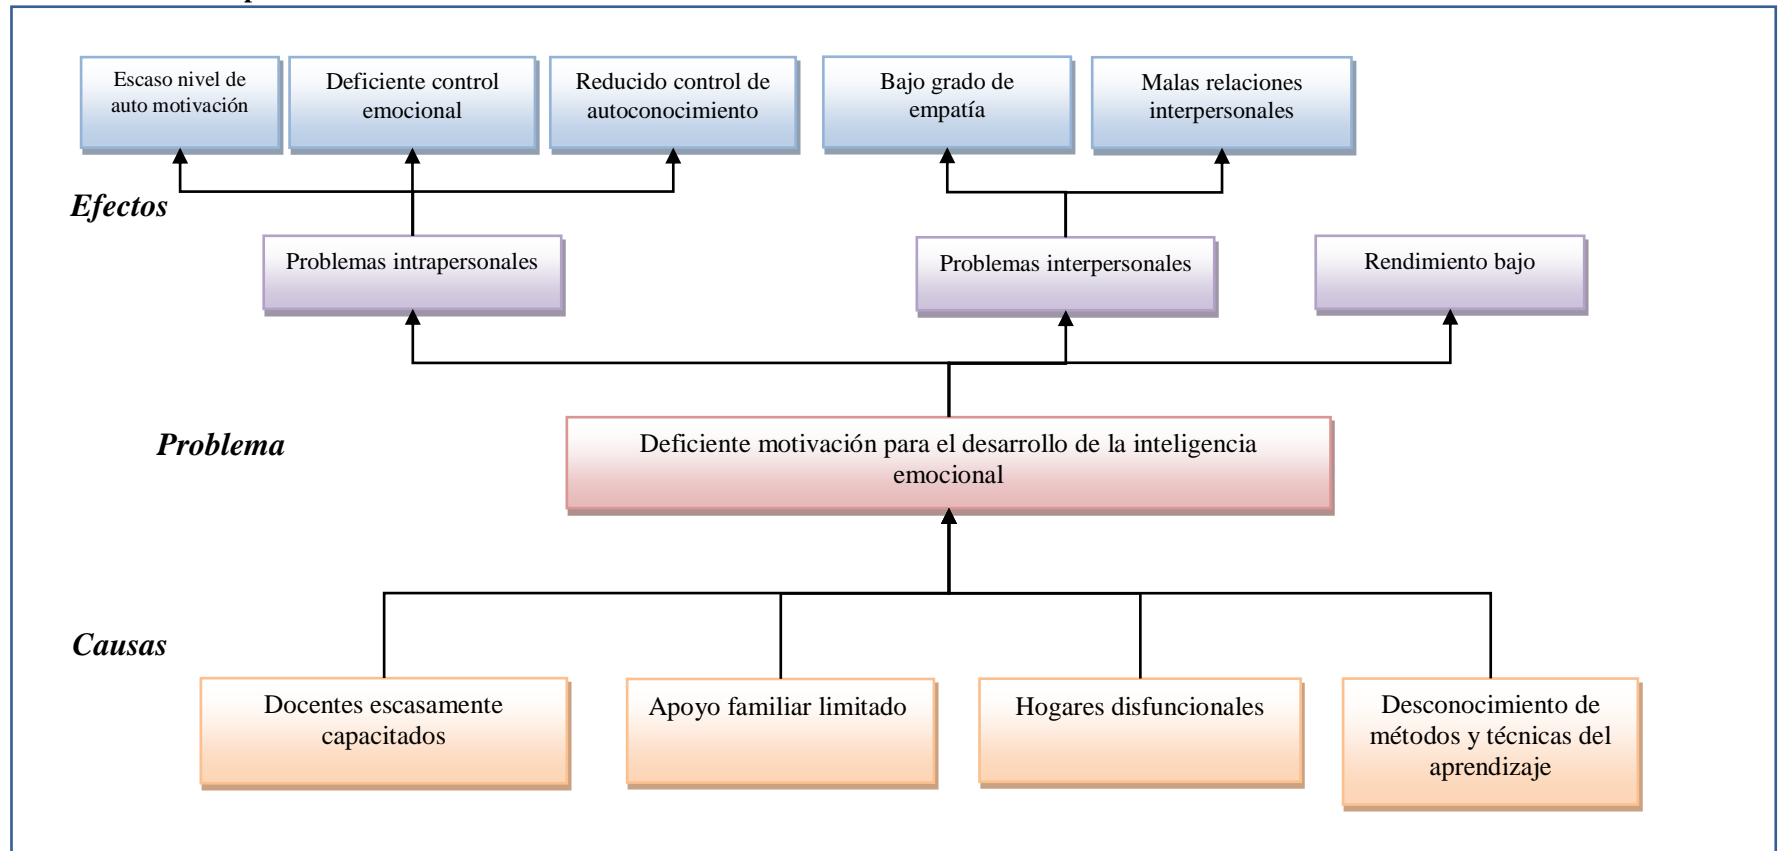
Escaso nivel de auto motivación

Deficiente control emocional

Reducido control de autoconocimiento

Bajo grado de empatía

Malas relaciones interpersonales

Efectos

Problemas intrapersonales

Problemas interpersonales

Rendimiento bajo

Problema

Deficiente motivación para el desarrollo de la inteligencia emocional

Causas

Docentes escasamente capacitados

Apoyo familiar limitado

Hogares disfuncionales

Desconocimiento de métodos y técnicas del aprendizaje